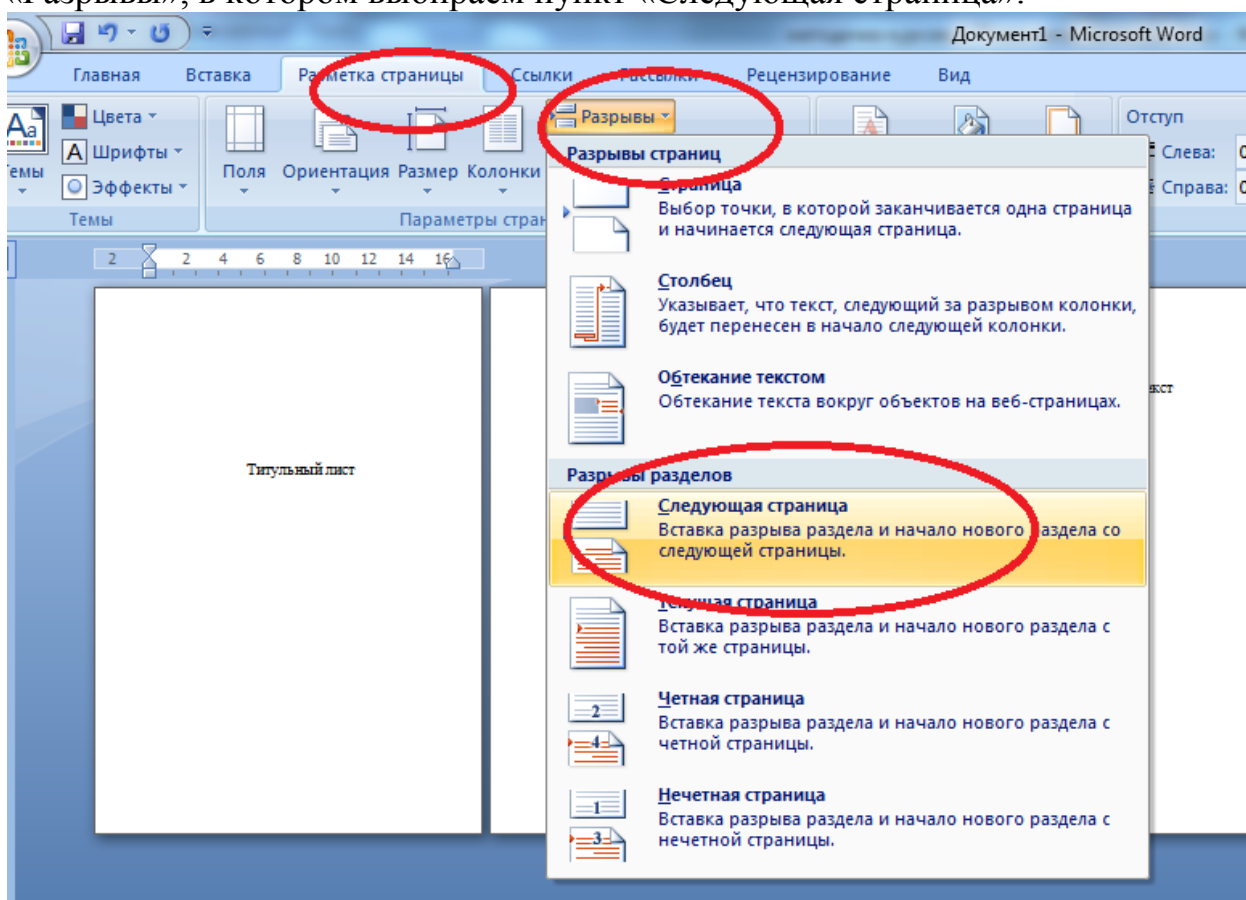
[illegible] в котором выбираем пункт «Следующая страница».

Документ1 - Microsoft Word

Главная Вставка Разметка страницы Ссылки Рассылки Рецензирование Вид

Цвета
Шрифты
Эффекты
Темы
Темы

Поля Ориентация Размер Колонки
Параметры стран

Разрывы

Отступ
Слева:
Справа:

Разрывы страниц

Страница
Выбор точки, в которой заканчивается одна страница и начинается следующая страница.

Столбец
Указывает, что текст, следующий за разрывом колонки, будет перенесен в начало следующей колонки.

Обтекание текстом
Обтекание текста вокруг объектов на веб-страницах.

Разрывы разделов

Следующая страница
Вставка разрыва раздела и начало нового раздела со следующей страницы.

Текущая страница
Вставка разрыва раздела и начало нового раздела с той же страницы.

Четная страница
Вставка разрыва раздела и начало нового раздела с четной страницы.

Нечетная страница
Вставка разрыва раздела и начало нового раздела с нечетной страницы.

2 2 4 6 8 10 12 14 16

Титульный лист

екст